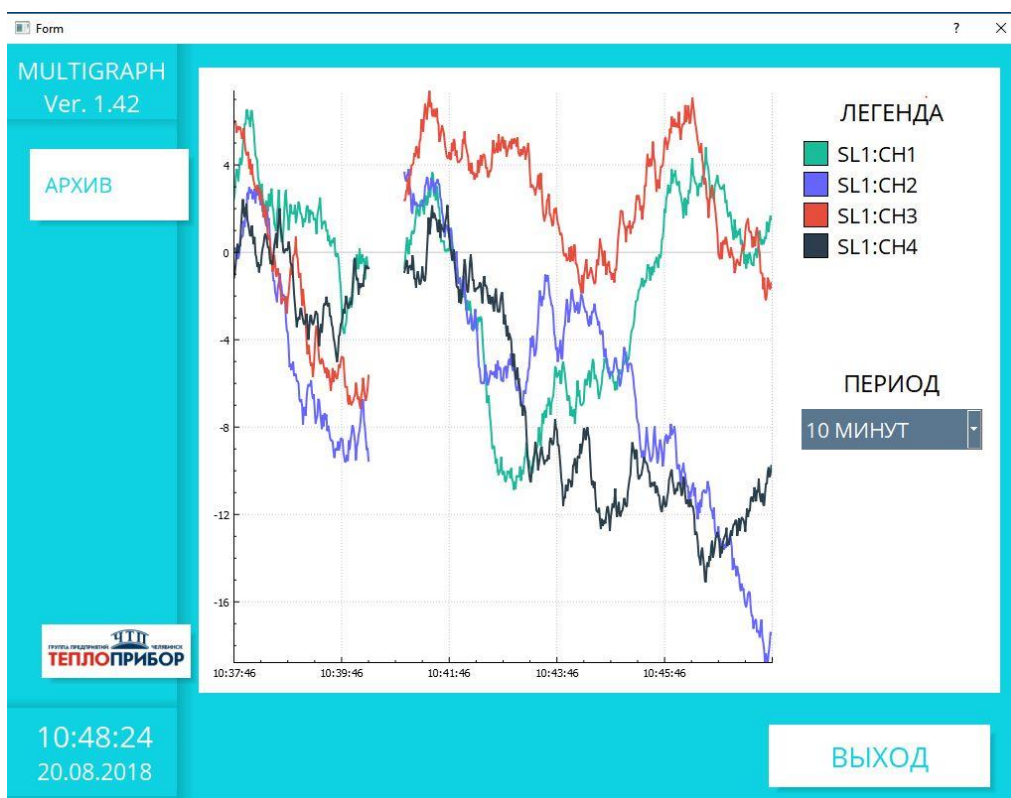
Form
?
×

MULTIGRAPH
Ver. 1.42

АРХИВ

4
0
-4
-8
-12
-16

10:37:46
10:39:46
10:41:46
10:43:46
10:45:46

ЛЕГЕНДА
SL1:CH1
SL1:CH2
SL1:CH3
SL1:CH4

ПЕРИОД
10 МИНУТ

ГРУППА ПРЕДПРИЯТИЙ ЧТП ЧЕЛЯБИНСК
ТЕПЛОПРИБОР

10:48:24
20.08.2018

ВЫХОД